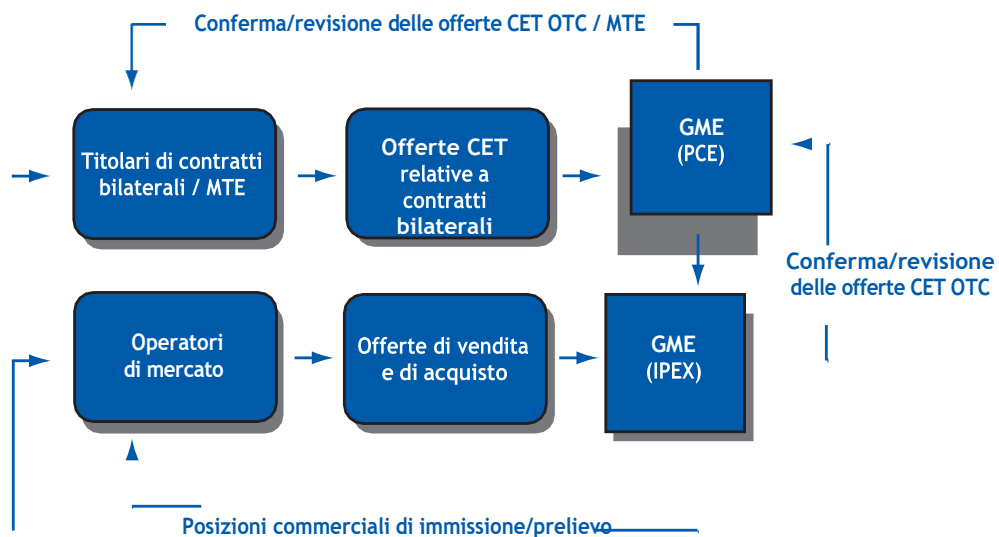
Conferma/revisione delle offerte CET OTC / MTE

Titolari di contratti bilaterali / MTE

Offerte CET relative a contratti bilaterali

GME (PCE)

Conferma/revisione delle offerte CET OTC

Operatori di mercato

Offerte di vendita e di acquisto

GME (IPEX)

Posizioni commerciali di immissione/prelievo